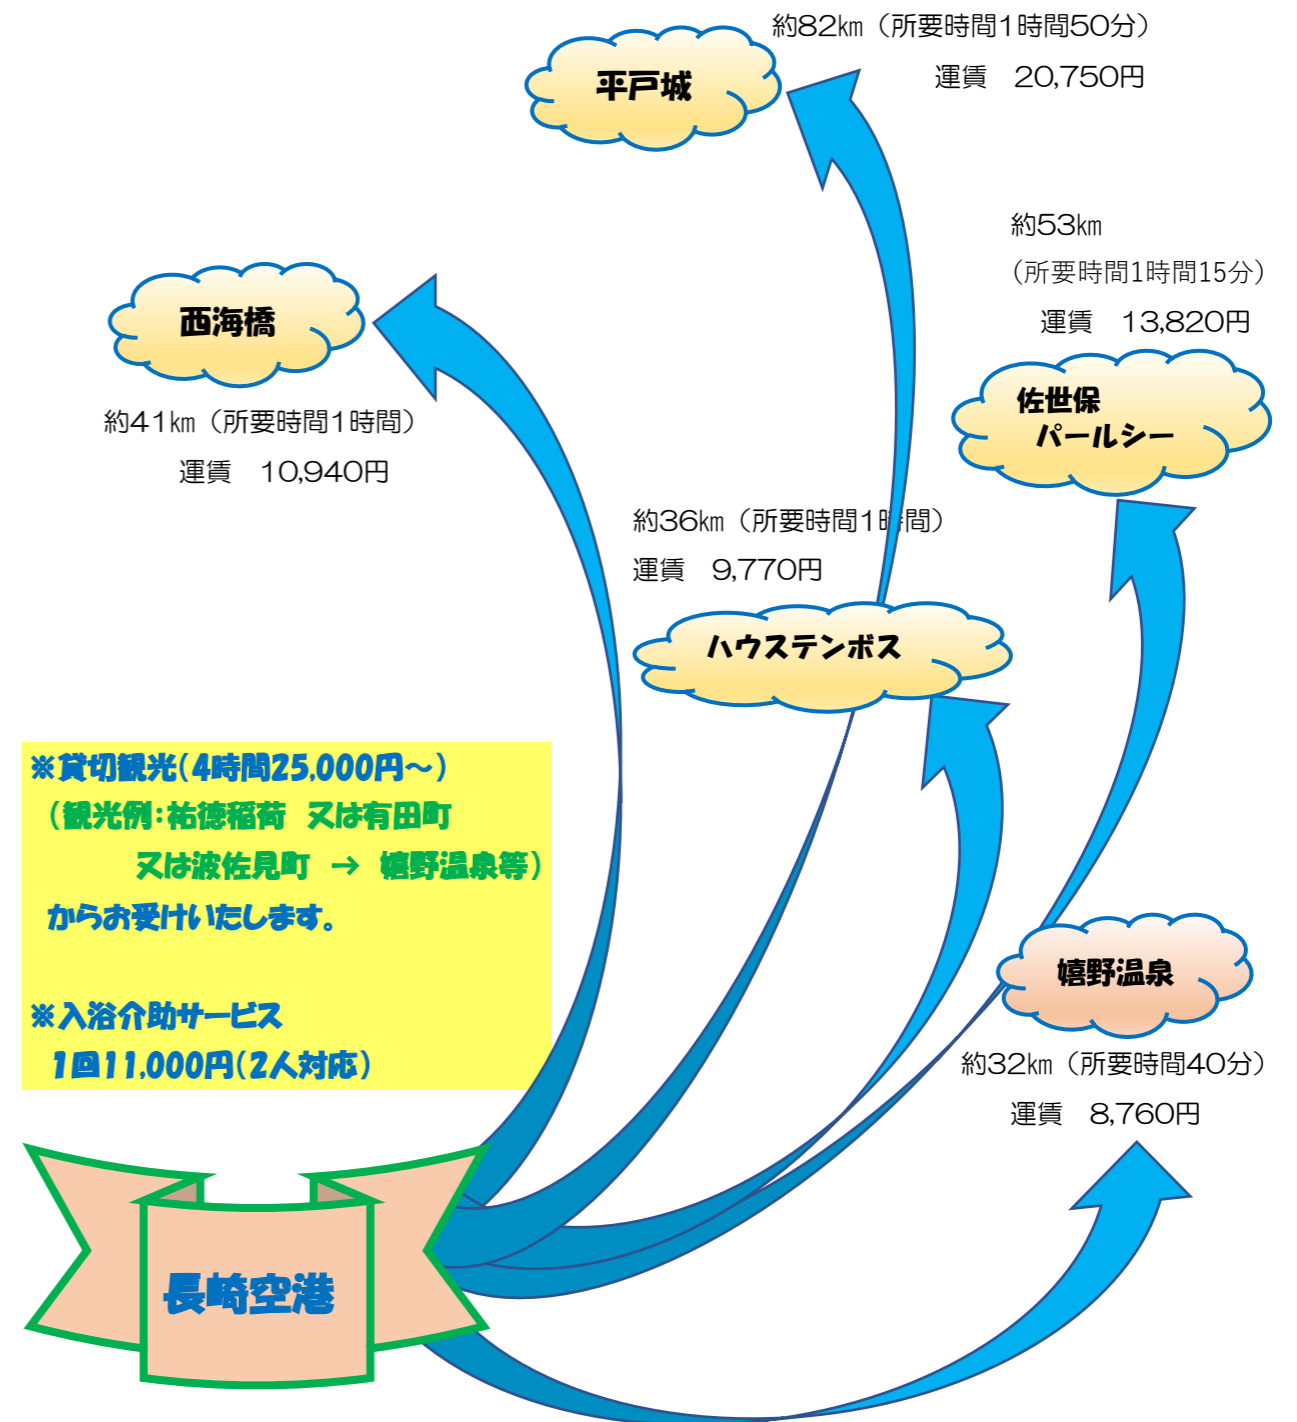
約82㎞（所要時間1時間50分）
運賃　20,750円

平戸城

約53㎞
（所要時間1時間15分）
運賃　13,820円

西海橋

約41㎞（所要時間1時間）
運賃　10,940円

佐世保
パールシー

約36㎞（所要時間1時間）
運賃　9,770円

ハウステンボス

※貸切観光（4時間25,000円～）
（観光例：祐徳稲荷　又は有田町
又は波佐見町　→　嬉野温泉等）
からお受けいたします。

※入浴介助サービス
1回11,000円（2人対応）

嬉野温泉

約32㎞（所要時間40分）
運賃　8,760円

長崎空港